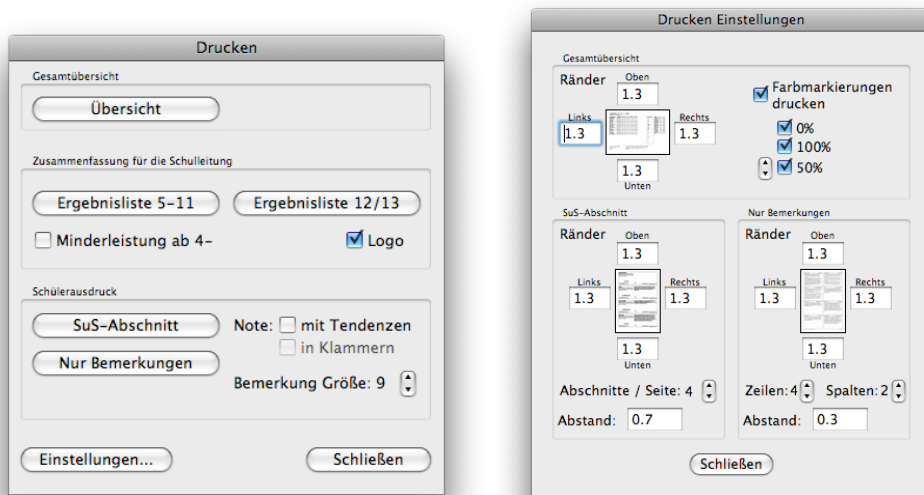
Drucken

Gesamtübersicht

Übersicht

Zusammenfassung für die Schulleitung

Ergebnisliste 5-11

Ergebnisliste 12/13

Minderleistung ab 4-

Logo

Schülerausdruck

SuS-Abschnitt

Nur Bemerkungen

Note: mit Tendenzen

in Klammern

Bemerkung Größe: 9

Einstellungen...

Schließen

Drucken Einstellungen

Gesamtübersicht

Ränder

Oben 1.3

Links 1.3

Rechts 1.3

1.3 Unten

Farbmarkierungen drucken

0%

100%

50%

SuS-Abschnitt

Ränder

Oben 1.3

Links 1.3

Rechts 1.3

1.3 Unten

Abschnitte / Seite: 4

Abstand: 0.7

Nur Bemerkungen

Ränder

Oben 1.3

Links 1.3

Rechts 1.3

1.3 Unten

Zeilen: 4

Spalten: 2

Abstand: 0.3

Schließen